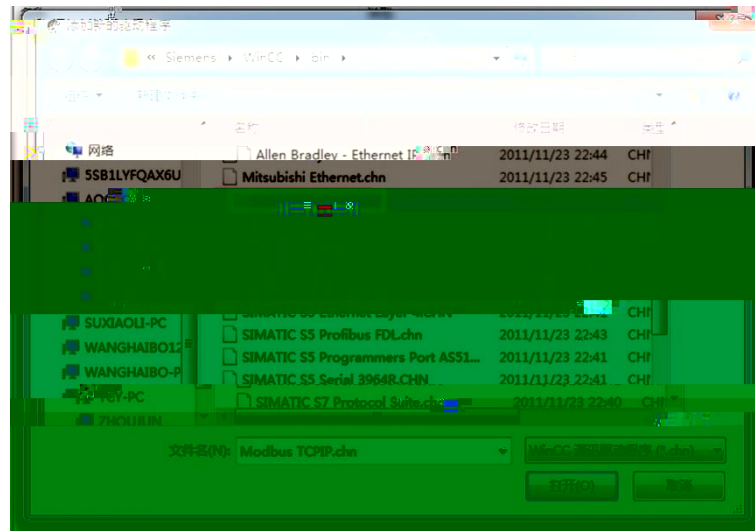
添加新的驱动程序

« Siemens ▸ WinCC ▸ bin ▸

组织 ▾ 新建文件夹

名称 修改日期 类型

网络
5SB1LYFQAX6U
AO

SUXIAOLI-PC
WANGHAIBO12
WANGHAIBO-P
YEY-PC
ZHOUJUN

Allen Bradley - Ethernet IP.chn 2011/11/23 22:44 CHN
Mitsubishi Ethernet.chn 2011/11/23 22:45 CHN
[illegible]
SIMATIC S5 Ethernet Layer 4.CHN 2011/11/23 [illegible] CHN
SIMATIC S5 Profibus FDL.chn 2011/11/23 22:43 CHN
SIMATIC S5 Programmers Port AS51... 2011/11/23 22:41 CHN
SIMATIC S5 Serial 3964R.CHN 2011/11/23 22:41 CHN
SIMATIC S7 Protocol Suite.chn 2011/11/23 22:40 CHN

文件名(N): Modbus TCPIP.chn

WinCC 通讯驱动程序 (*.chn)

打开(O) 取消